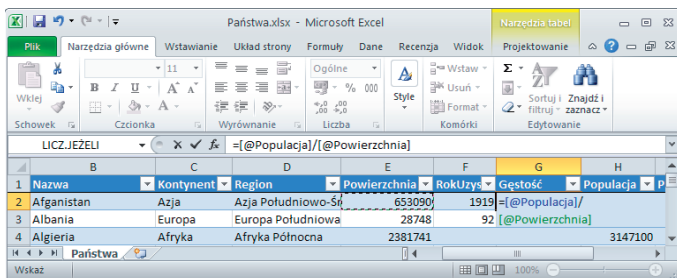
Państwa.xlsx - Microsoft Excel

Narzędzia tabel

Plik | Narzędzia główne | Wstawianie | Układ strony | Formuły | Dane | Recenzja | Widok | Projektowanie

Wklej | Schowek

11 | B I U | A A | Czcionka

Wyrównanie

Ogólne | % 000 | Liczba

Style

Wstaw | Usuń | Format | Komórki

Σ | Sortuj i filtruj | Znajdź i zaznacz | Edytowanie

LICZ.JEŻELI | $f_x$ | =[@Populacja]/[@Powierzchnia]

| | B | C | D | E | F | G | H |
|---|---|---|---|---|---|---|---|
| 1 | Nazwa | Kontynent | Region | Powierzchnia | RokUzys | Gęstość | Populacja |
| 2 | Afganistan | Azja | Azja Południowo-Ś | 653090 | 1919 | =[@Populacja]/ | |
| 3 | Albania | Europa | Europa Południowa | 28748 | 92 | [@Powierzchnia] | |
| 4 | Algieria | Afryka | Afryka Północna | 2381741 | | | 3147100 |

Państwa

Wskaż

100%